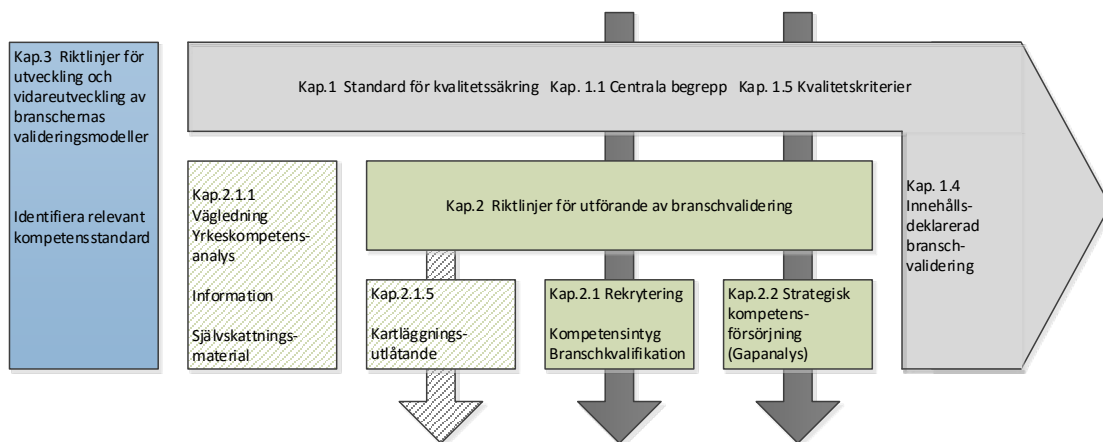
Kap.3 Riktlinjer för utveckling och vidareutveckling av branschernas valideringsmodeller

Identifiera relevant kompetensstandard

Kap.1 Standard för kvalitetssäkring Kap. 1.1 Centrala begrepp Kap. 1.5 Kvalitetskriterier

Kap.2.1.1 Vägledning Yrkeskompetensanalys

Information

Självskattningsmaterial

Kap.2 Riktlinjer för utförande av branschvalidering

Kap. 1.4 Innehållsdeklarerad branschvalidering

Kap.2.1.5

Kartläggningsutlåtande

Kap.2.1 Rekrytering

Kompetensintyg Branschkvalifikation

Kap.2.2 Strategisk kompetensförsörjning (Gapanalys)